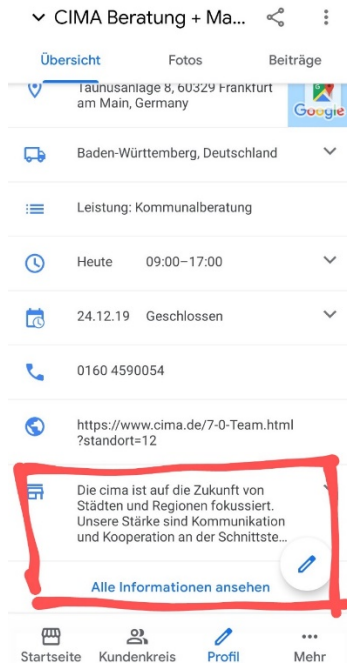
CIMA Beratung + Ma...

Übersicht Fotos Beiträge

Taunusanlage 8, 60329 Frankfurt am Main, Germany

Google

Baden-Württemberg, Deutschland

Leistung: Kommunalberatung

Heute 09:00–17:00

24.12.19 Geschlossen

0160 4590054

https://www.cima.de/7-0-Team.html?standort=12

Die cima ist auf die Zukunft von Städten und Regionen fokussiert. Unsere Stärke sind Kommunikation und Kooperation an der Schnittste...

Alle Informationen ansehen

Startseite Kundenkreis Profil Mehr